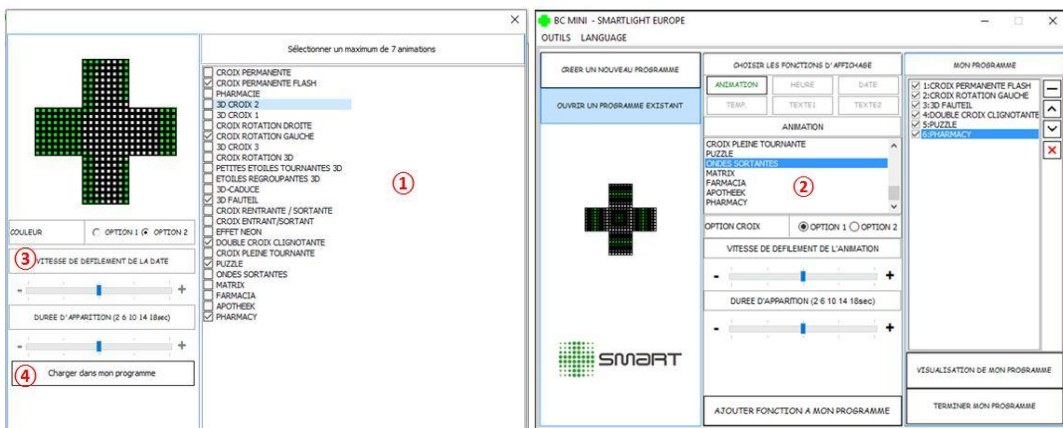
×

Sélectionner un maximum de 7 animations

CROIX PERMANENTE
CROIX PERMANENTE FLASH
PHARMACIE
3D CROIX 2
3D CROIX 1
CROIX ROTATION DROITE
CROIX ROTATION GAUCHE
3D CROIX 3
CROIX ROTATION 3D
PETITES ETOILES TOURNANTES 3D
ETOILES REGROUPANTES 3D
3D-CADUCE
3D FAUTEIL
CROIX RENTRANTE / SORTANTE
CROIX ENTRANT/SORTANT
EFFET NEON
DOUBLE CROIX CLIGNOTANTE
CROIX PLEINE TOURNANTE
PUZZLE
ONDES SORTANTES
MATRIX
FARMACIA
APOTHEEK
PHARMACY

①

COULEUR
OPTION 1 OPTION 2

③ VITESSE DE DEFILEMENT DE LA DATE

- +

DUREE D'APPARITION (2 6 10 14 18sec)

- +

④ Charger dans mon programme

BC MINI - SMARTLIGHT EUROPE
OUTILS LANGUAGE

CREER UN NOUVEAU PROGRAMME

OUVRIR UN PROGRAMME EXISTANT

SMART

CHOISIR LES FONCTIONS D'AFFICHAGE

ANIMATION HEURE DATE
TEMP. TEXTE1 TEXTE2

ANIMATION

CROIX PLEINE TOURNANTE
PUZZLE
ONDES SORTANTES
MATRIX
FARMACIA
APOTHEEK
PHARMACY

②

OPTION CROIX
OPTION 1 OPTION 2

VITESSE DE DEFILEMENT DE L'ANIMATION

- +

DUREE D'APPARITION (2 6 10 14 18sec)

- +

AJOUTER FONCTION A MON PROGRAMME

MON PROGRAMME

1:CROIX PERMANENTE FLASH
2:CROIX ROTATION GAUCHE
3:3D FAUTEIL
4:DOUBLE CROIX CLIGNOTANTE
5:PUZZLE
6:PHARMACY

VISUALISATION DE MON PROGRAMME

TERMINER MON PROGRAMME